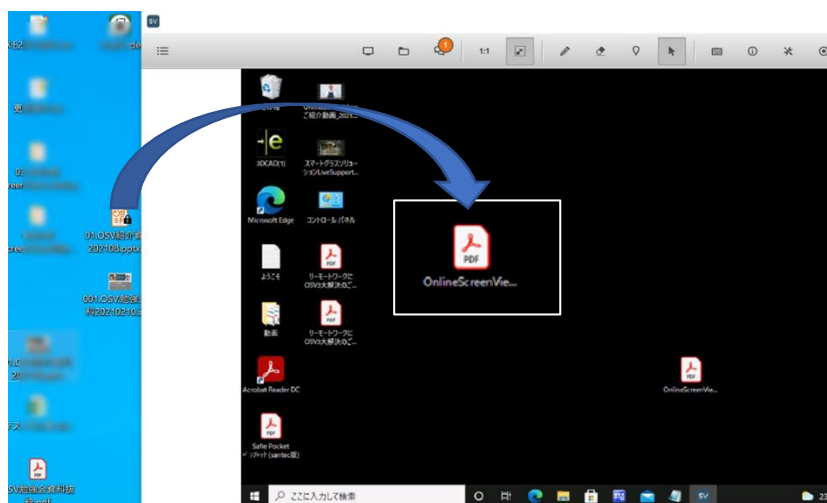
SV

1:1

ご紹介動画_2021...

3DCAD(1)

スマートグラスソリューションLiveSupport...

Microsoft Edge

コントロール パネル

ようこそ

リモートワークにOSVが大解決のご...

動画

リモートワークにOSVが大解決のご...

Acrobat Reader DC

Safe Pocket ソフトウェア (santec版)

PDF

OnlineScreenVie...

OnlineScreenVie...

01.OSV紹介資料202108.pptx

001.OSV勉強会資料20210210...

PDF

ここに入力して検索

SV